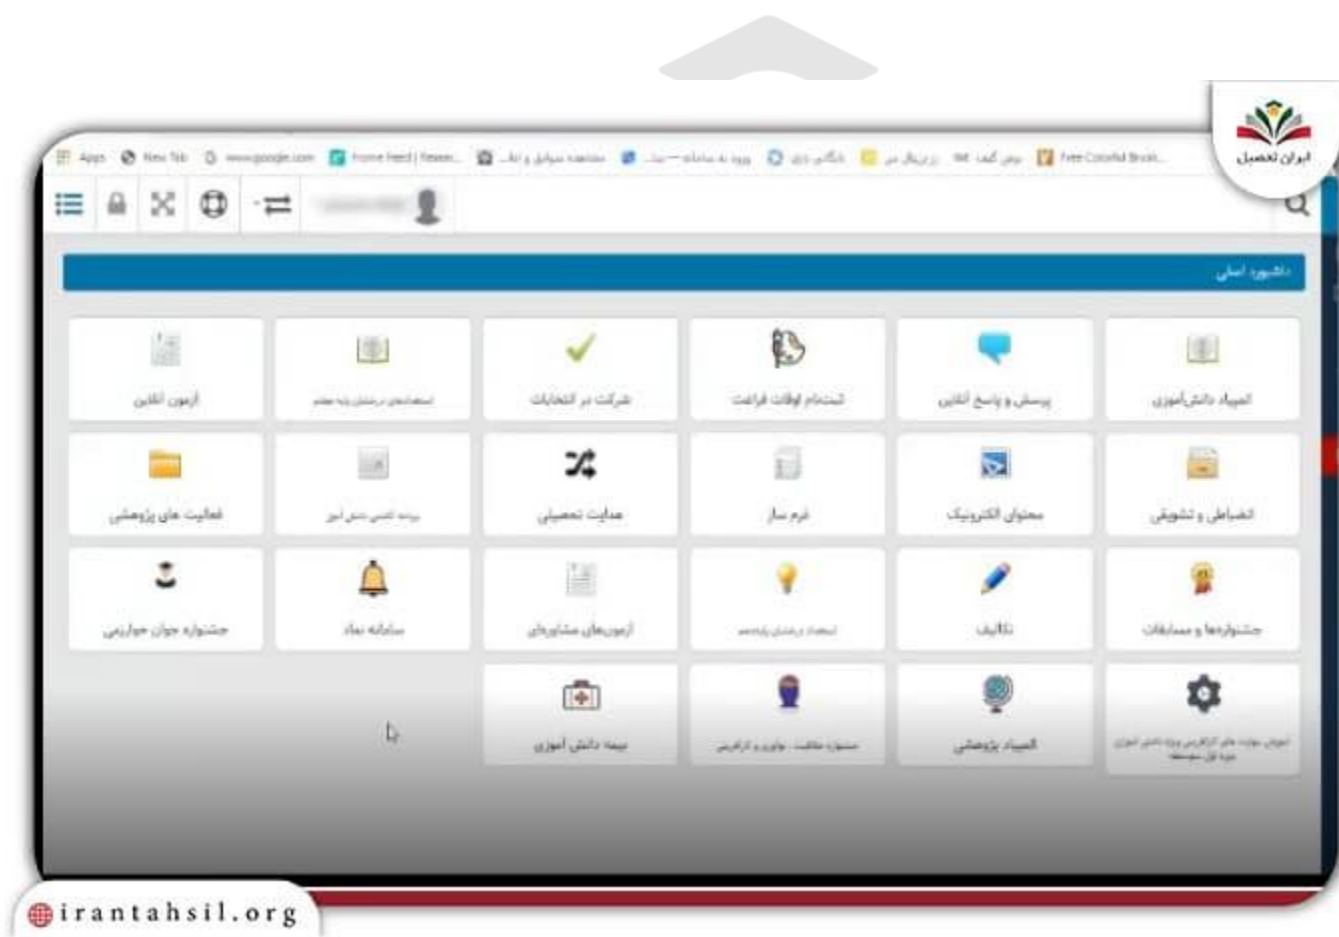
Apps New Tab www.google.com Home Feed | Resear... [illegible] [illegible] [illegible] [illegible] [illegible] Free Colorful Brush...

ایران تحصیل

داشبورد اصلی

المپیاد دانش‌آموزی
پرسش و پاسخ آنلاین
ثبت‌نام اوقات فراغت
شرکت در انتخابات
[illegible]
آزمون آنلاین

انضباط و تشویق
محتوای الکترونیک
فرم ساز
هدایت تحصیلی
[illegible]
فعالیت های پژوهشی

جشنواره‌ها و مسابقات
تألیف
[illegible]
آزمون‌های مشاوره‌ای
سامانه نماد
جشنواره جوان خوارزمی

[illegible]
المپیاد پژوهشی
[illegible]
بیمه دانش آموزی

irantahsil.org